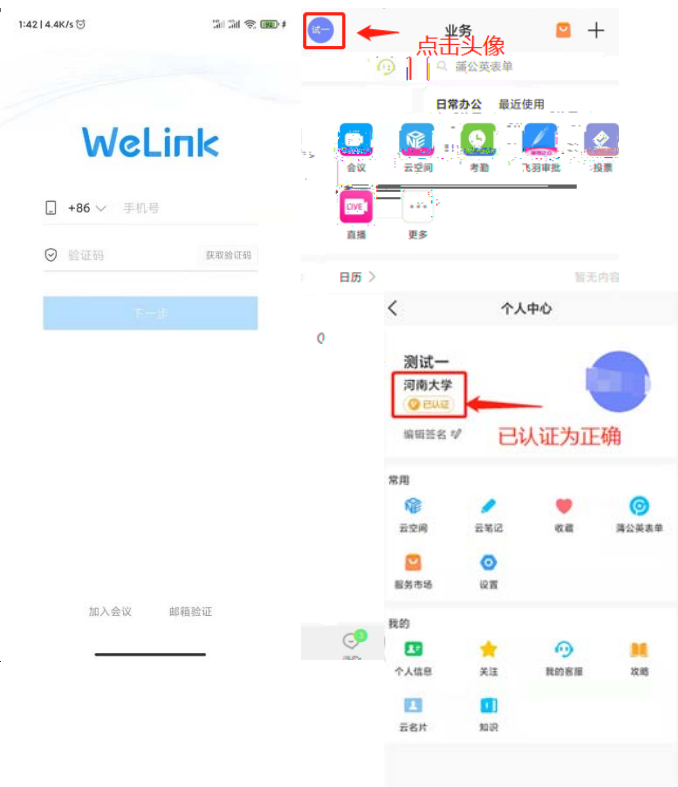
1:42 | 4.4K/s

WeLink

+86 手机号

验证码 获取验证码

下一步

加入会议 邮箱验证

试一

业务

点击头像

蒲公英表单

日常办公 最近使用

会议 云空间 考勤 飞羽审批 投票

直播 更多

日历 >

暂无内容

< 个人中心

测试一

河南大学

已认证

编辑签名

已认证为正确

常用

云空间 云笔记 收藏 蒲公英表单

服务市场 设置

我的

个人信息 关注 我的客服 攻略

云名片 知识